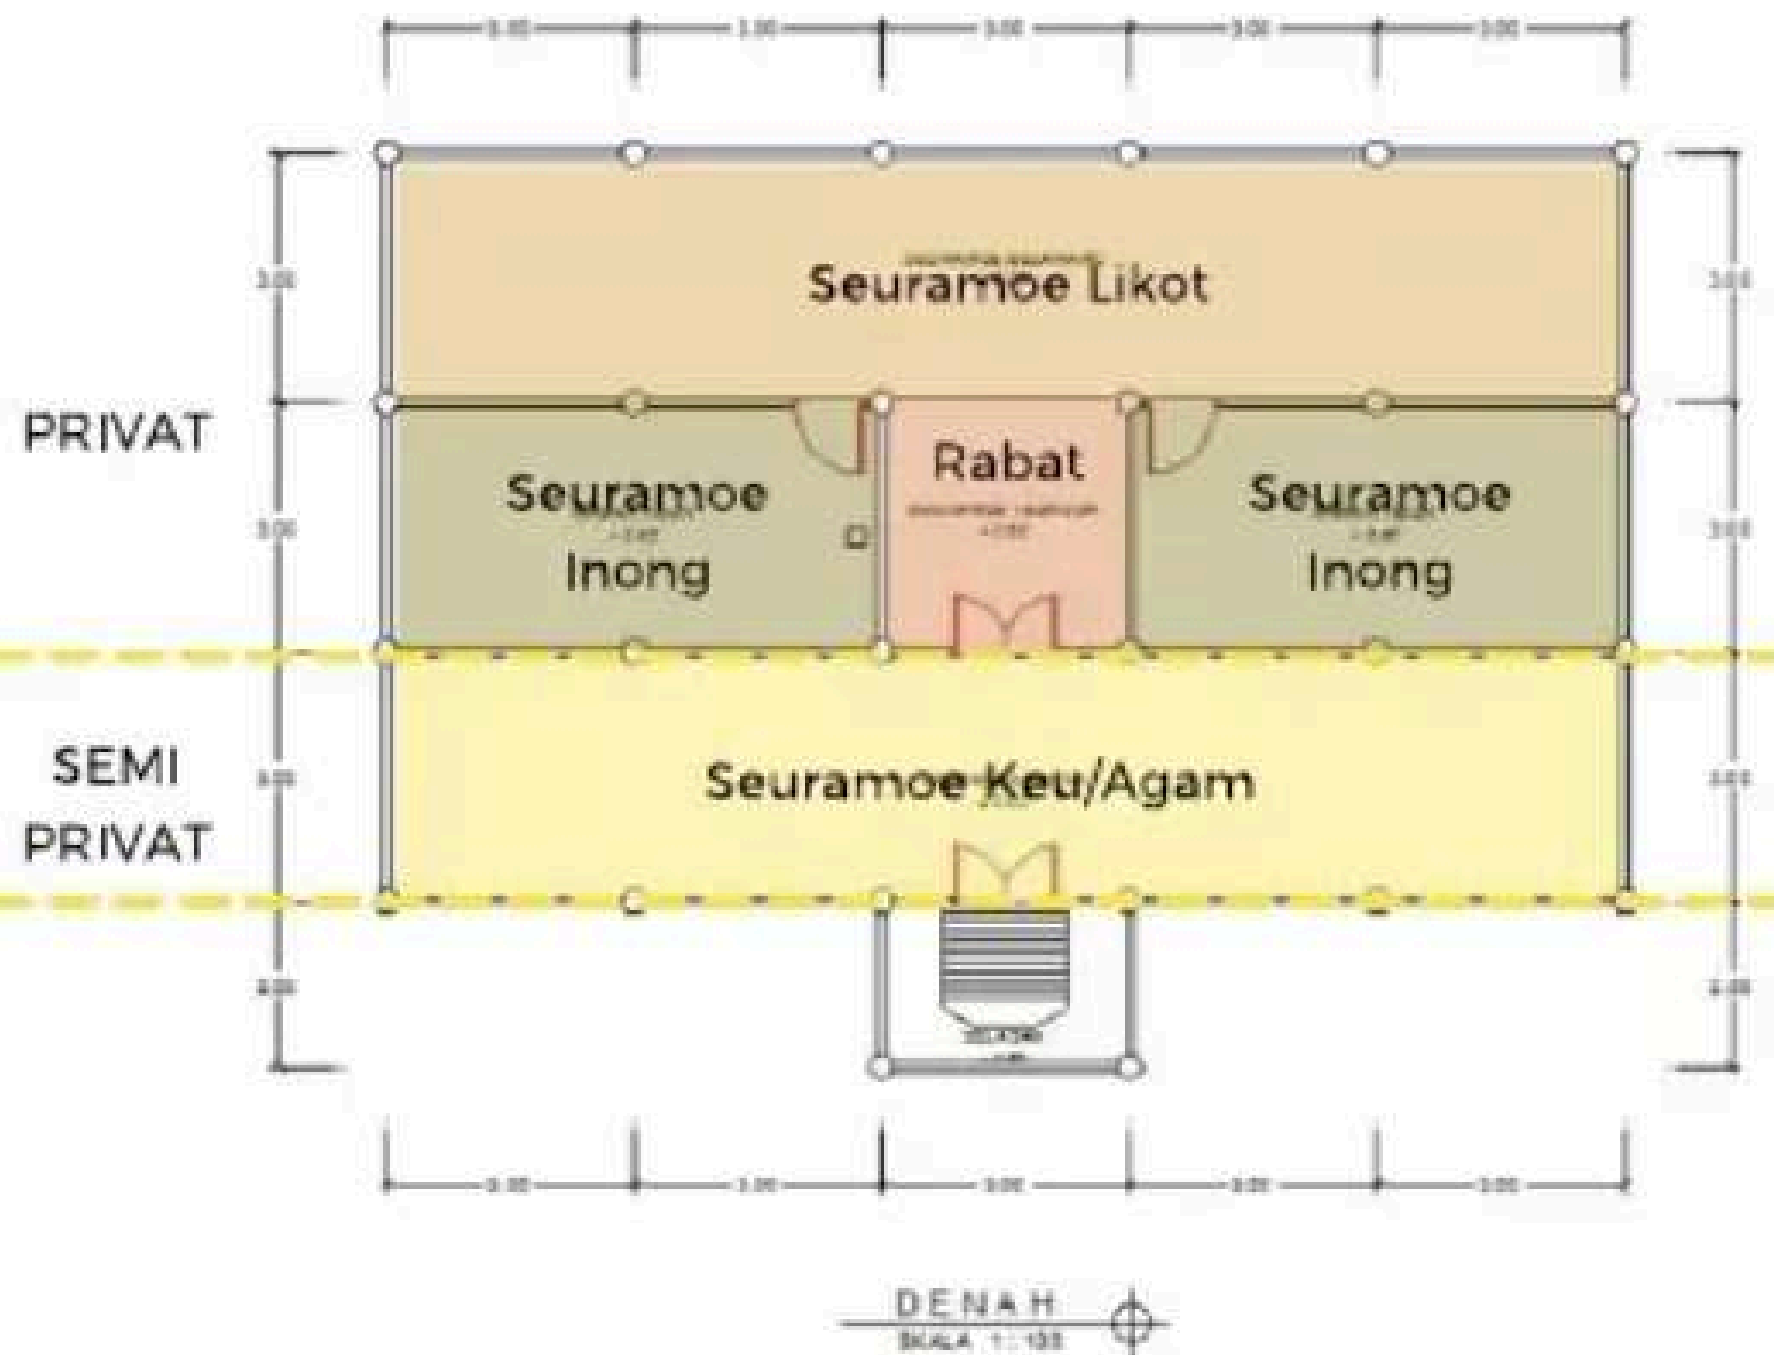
3.00 3.00 3.00 3.00 3.00

3.00 3.00

PRIVAT

Seuramoe Likot

Seuramoe Inong

Rabat

Seuramoe Inong

3.00 3.00

SEMI PRIVAT

Seuramoe Keu/Agam

3.00 3.00

4.00 4.00

3.00 3.00 3.00 3.00 3.00

DENAH
SKALA 1 : 100